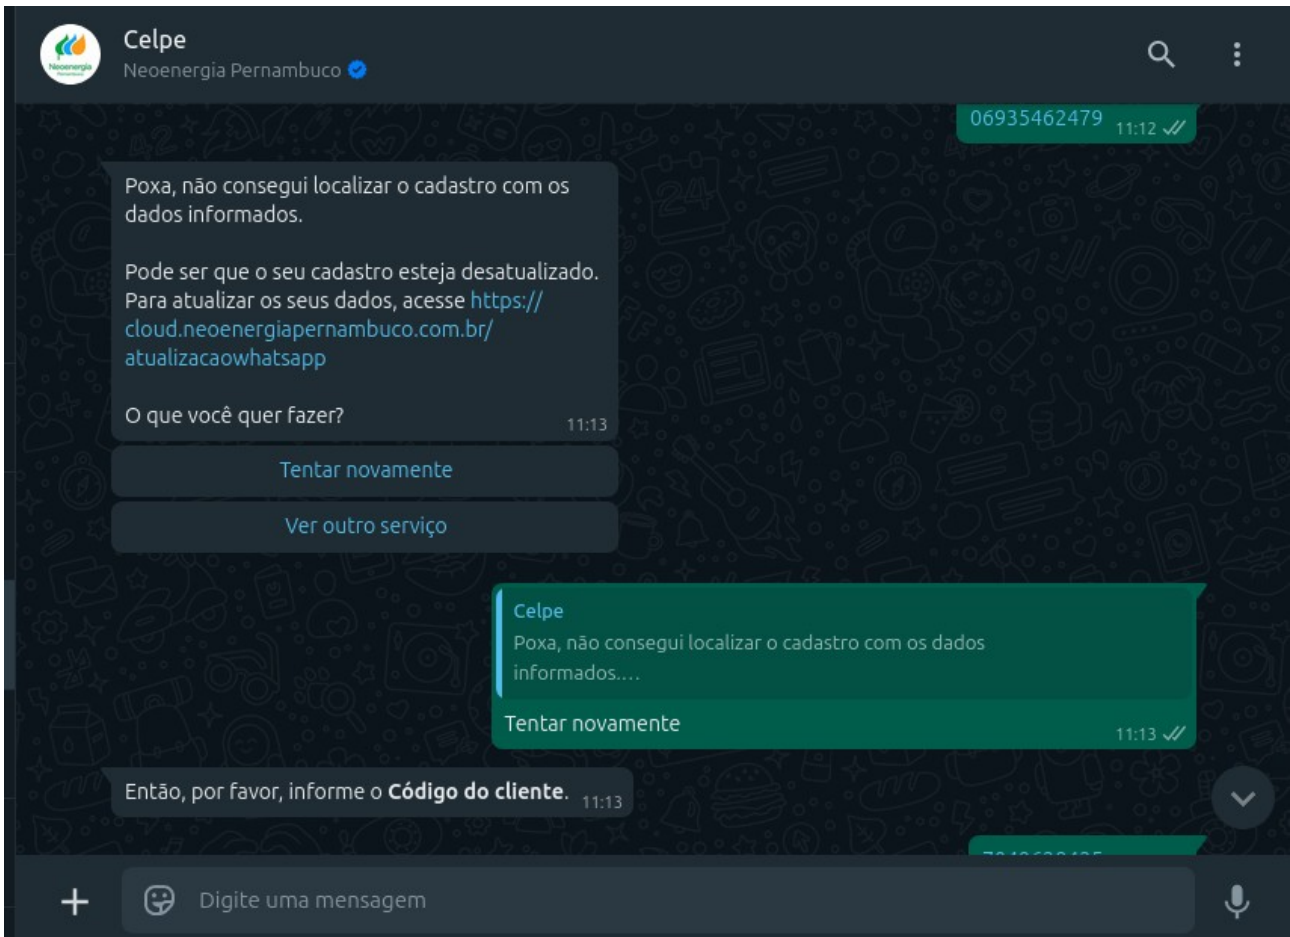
Neoenergia

Celpe
Neoenergia Pernambuco

06935462479 11:12

Poxa, não consegui localizar o cadastro com os dados informados.

Pode ser que o seu cadastro esteja desatualizado. Para atualizar os seus dados, acesse https://cloud.neoenergiapernambuco.com.br/atualizacaowhatsapp

O que você quer fazer? 11:13

Tentar novamente

Ver outro serviço

Celpe
Poxa, não consegui localizar o cadastro com os dados informados....
Tentar novamente 11:13

Então, por favor, informe o **Código do cliente**. 11:13

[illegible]

Digite uma mensagem